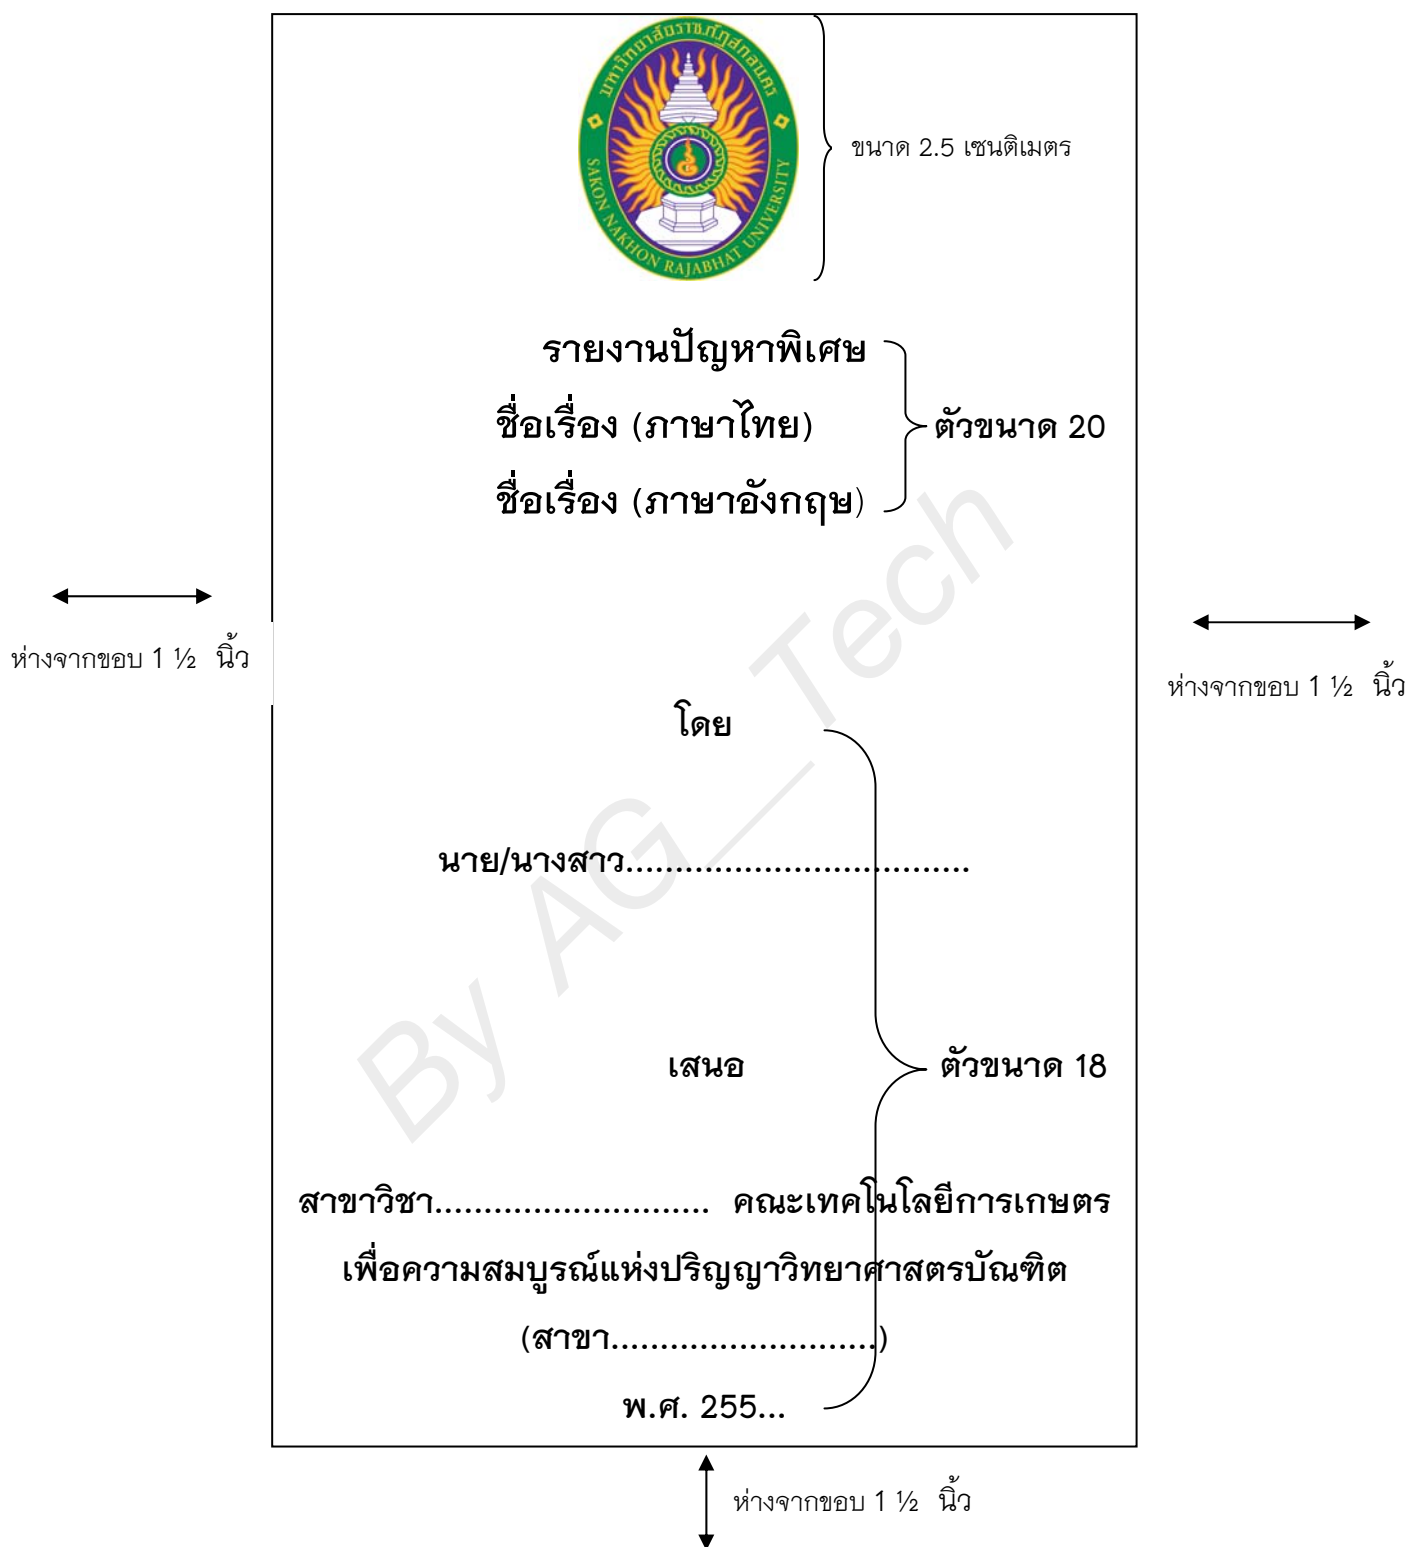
มหาวิทยาลัยราชภัฏสกลนคร
SAKON NAKHON RAJABHAT UNIVERSITY

ขนาด 2.5 เซนติเมตร

รายงานปัญหาพิเศษ
ชื่อเรื่อง (ภาษาไทย)
ชื่อเรื่อง (ภาษาอังกฤษ)

ตัวขนาด 20

ห่างจากขอบ 1 ½ นิ้ว

ห่างจากขอบ 1 ½ นิ้ว

By AG_Tech

โดย

นาย/นางสาว.................................

เสนอ

ตัวขนาด 18

สาขาวิชา........................... คณะเทคโนโลยีการเกษตร
เพื่อความสมบูรณ์แห่งปริญญาวิทยาศาสตรบัณฑิต
(สาขา..........................)
พ.ศ. 255...

ห่างจากขอบ 1 ½ นิ้ว